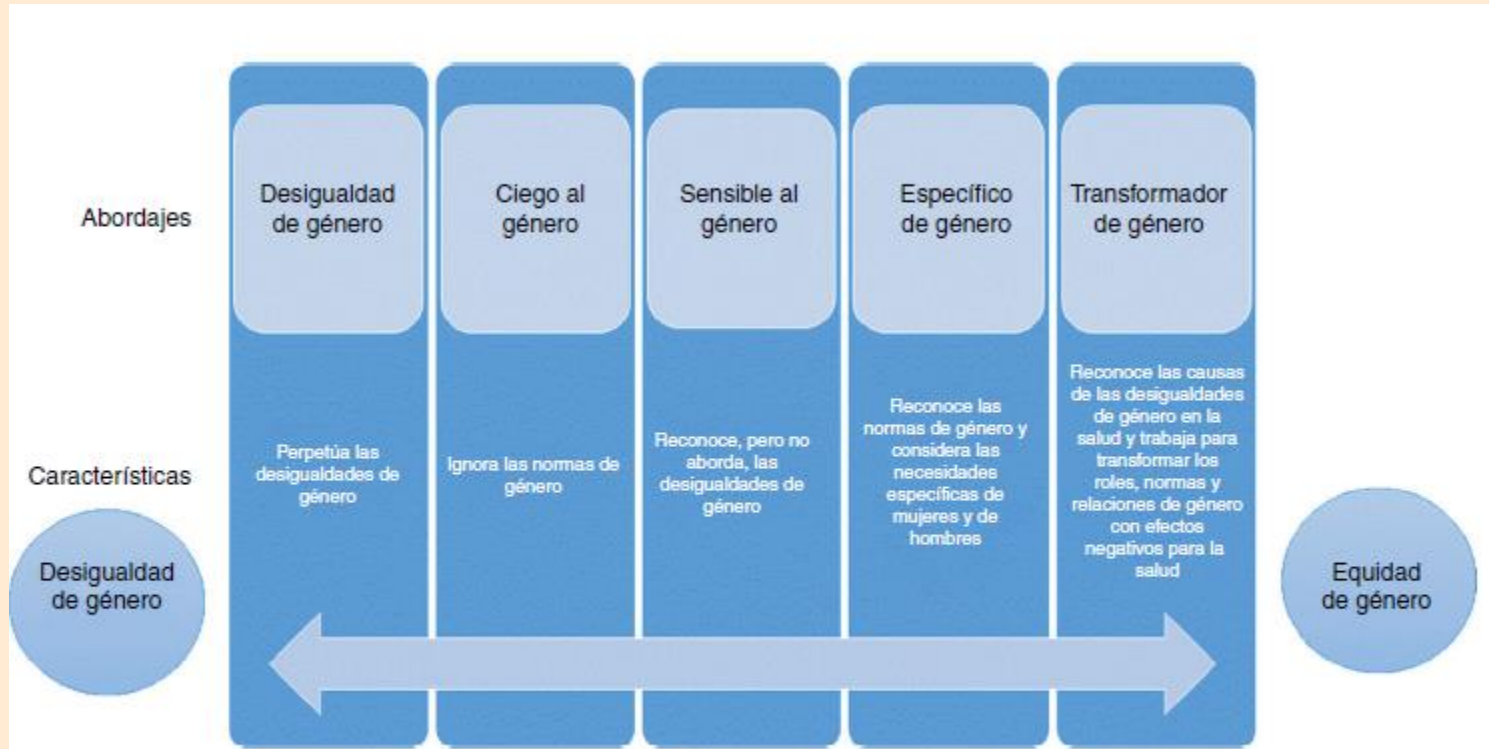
Abordajes

Características

Desigualdad de género

Desigualdad de género

Perpetúa las desigualdades de género

Ciego al género

Ignora las normas de género

Sensible al género

Reconoce, pero no aborda, las desigualdades de género

Específico de género

Reconoce las normas de género y considera las necesidades específicas de mujeres y de hombres

Transformador de género

Reconoce las causas de las desigualdades de género en la salud y trabaja para transformar los roles, normas y relaciones de género con efectos negativos para la salud

Equidad de género